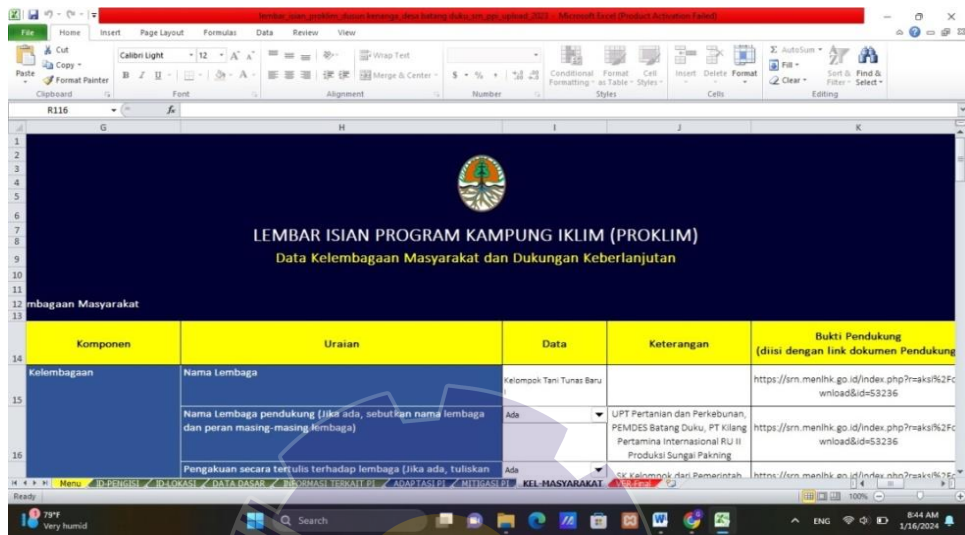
lembar_isian_proklim_dusun kenanga_desa batang duku_srn_ppi_upload_2023 - Microsoft Excel (Product Activation Failed)

File Home Insert Page Layout Formulas Data Review View

Cut Copy Format Painter Paste Clipboard
Calibri Light 12 Font
Wrap Text Merge & Center Alignment
Number
Conditional Formatting Format as Table Cell Styles Styles
Insert Delete Format Cells
AutoSum Fill Clear Sort & Filter Find & Select Editing

R116 $f_x$

G H I J K

LEMBAR ISIAN PROGRAM KAMPUNG IKLIM (PROKLIM)
Data Kelembagaan Masyarakat dan Dukungan Keberlanjutan

mbagaan Masyarakat

| Komponen | Uraian | Data | Keterangan | Bukti Pendukung (diisi dengan link dokumen Pendukung |
|---|---|---|---|---|
| Kelembagaan | Nama Lembaga | Kelompok Tani Tunas Baru | | https://srn.menlhk.go.id/index.php?r=aksi%2Fdownload&id=53236 |
| | Nama Lembaga pendukung (Jika ada, sebutkan nama lembaga dan peran masing-masing lembaga) | Ada | UPT Pertanian dan Perkebunan, PEMDES Batang Duku, PT Kilang Pertamina Internasional RU II Produksi Sungai Pakning | https://srn.menlhk.go.id/index.php?r=aksi%2Fdownload&id=53236 |
| | Pengakuan secara tertulis terhadap lembaga (Jika ada, tuliskan | Ada | SK Kelompok dari Pemerintah | https://srn.menlhk.go.id/index.php?r=aksi%2F |

Menu ID-PENGISI ID-LOKASI DATA DASAR INFORMASI TERKAIT PI ADAPTASI PI MITIGASI PI KEL-MASYARAKAT VER-Final

Ready 100%

79°F Very humid Search ENG 8:44 AM 1/16/2024